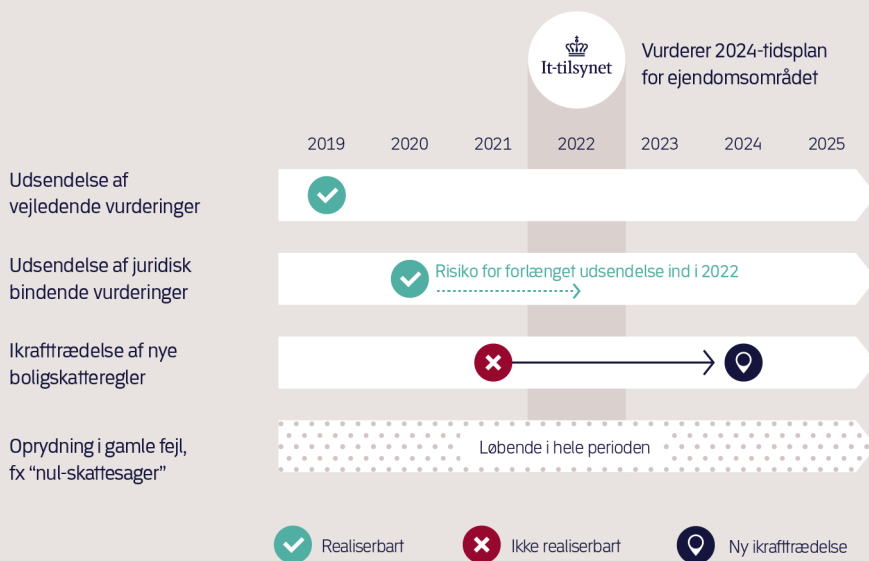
It-tilsynet

Vurderer 2024-tidsplan for ejendomsområdet

| | 2019 | 2020 | 2021 | 2022 | 2023 | 2024 | 2025 |
|---|---|---|---|---|---|---|---|
| Udsendelse af vejledende vurderinger | | | | | | | |
| Udsendelse af juridisk bindende vurderinger | | Risiko for forlænget udsendelse ind i 2022 | | | | | |
| Ikrafttrædelse af nye boligskatteregler | | | | | | | |
| Oprydning i gamle fejl, fx "nul-skattesager" | Løbende i hele perioden | | | | | | |

Realiserbart

Ikke realiserbart

Ny ikrafttrædelse